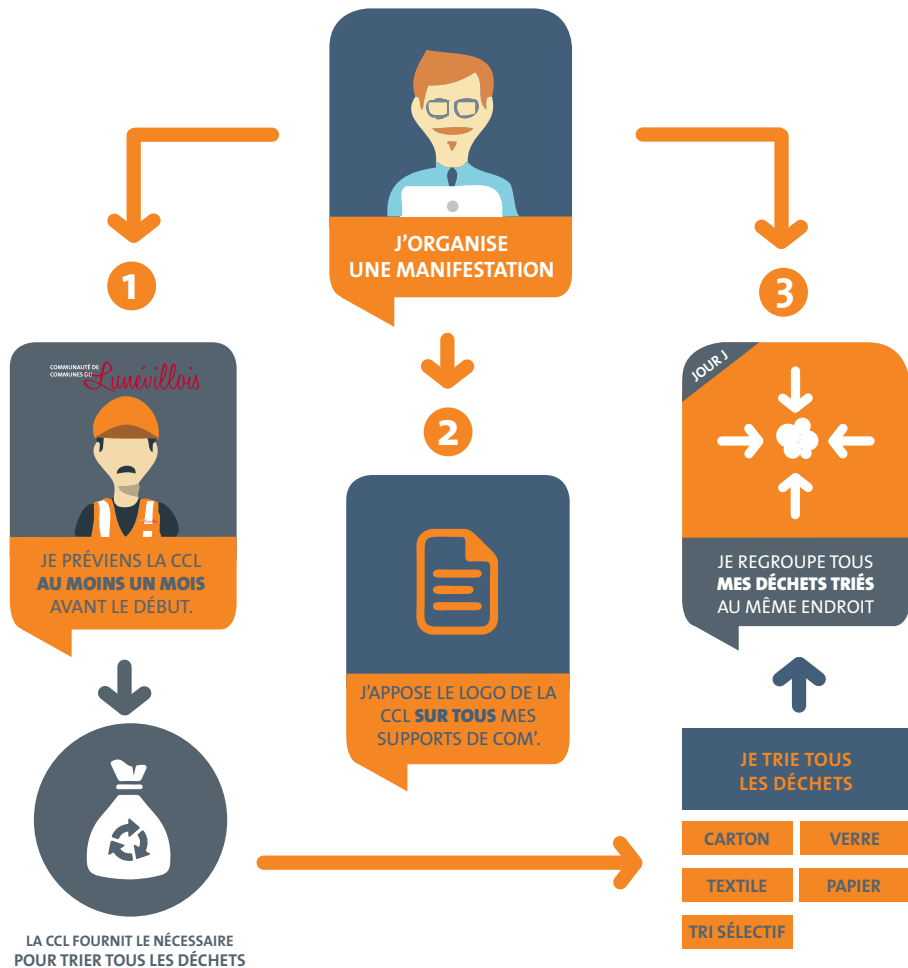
J'ORGANISE UNE MANIFESTATION

1

COMMUNAUTÉ DE COMMUNES DU Lunévillois

JE PRÉVIENS LA CCL **AU MOINS UN MOIS** AVANT LE DÉBUT.

LA CCL FOURNIT LE NÉCESSAIRE POUR TRIER TOUS LES DÉCHETS

2

J'APPOSE LE LOGO DE LA CCL **SUR TOUS** MES SUPPORTS DE COM'.

3

JOUR J

JE REGROUPE TOUS **MES DÉCHETS TRIÉS** AU MÊME ENDROIT

JE TRIE TOUS LES DÉCHETS

CARTON

VERRE

TEXTILE

PAPIER

TRI SÉLECTIF